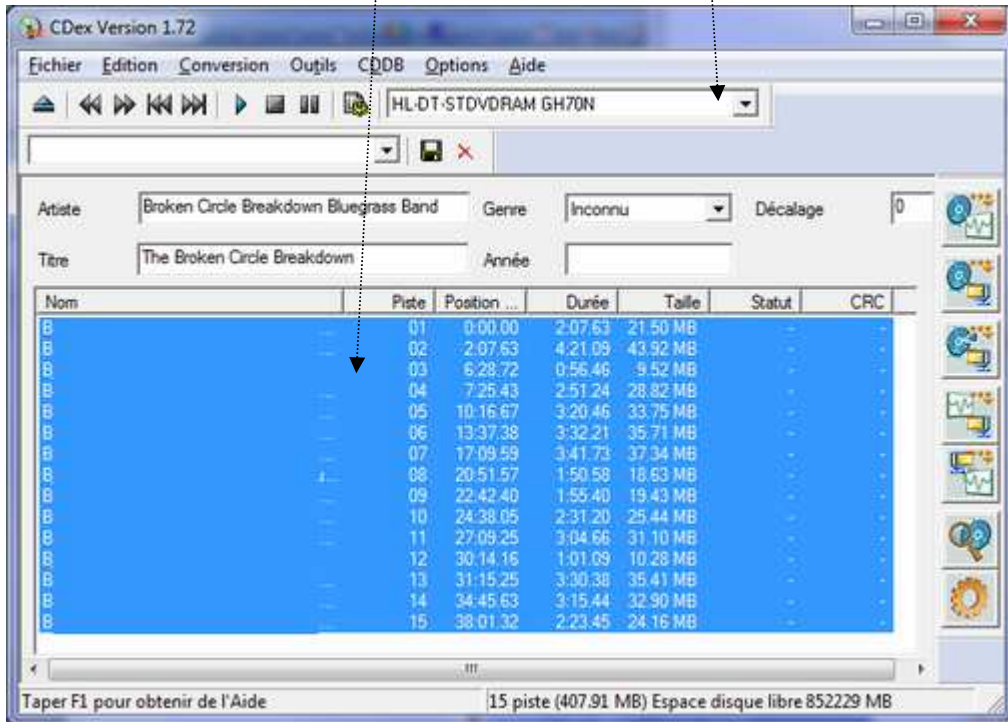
CDex Version 1.72

Fichier Edition Conversion Outils CDDB Options Aide

HL-DT-STDVDRAM GH70N

Artiste Broken Circle Breakdown Bluegrass Band Genre Inconnu Décalage 0

Titre The Broken Circle Breakdown Année

| Nom | Piste | Position ... | Durée | Taille | Statut | CRC |
|---|---|---|---|---|---|---|
| B | 01 | 0:00.00 | 2:07.63 | 21.50 MB | - | - |
| B | 02 | 2:07.63 | 4:21.09 | 43.92 MB | - | - |
| B | 03 | 6:28.72 | 0:56.46 | 9.52 MB | - | - |
| B | 04 | 7:25.43 | 2:51.24 | 28.82 MB | - | - |
| B | 05 | 10:16.67 | 3:20.46 | 33.75 MB | - | - |
| B | 06 | 13:37.38 | 3:32.21 | 35.71 MB | - | - |
| B | 07 | 17:09.59 | 3:41.73 | 37.34 MB | - | - |
| B | 08 | 20:51.57 | 1:50.58 | 18.63 MB | - | - |
| B | 09 | 22:42.40 | 1:55.40 | 19.43 MB | - | - |
| B | 10 | 24:38.05 | 2:31.20 | 25.44 MB | - | - |
| B | 11 | 27:09.25 | 3:04.66 | 31.10 MB | - | - |
| B | 12 | 30:14.16 | 1:01.09 | 10.28 MB | - | - |
| B | 13 | 31:15.25 | 3:30.38 | 35.41 MB | - | - |
| B | 14 | 34:45.63 | 3:15.44 | 32.90 MB | - | - |
| | 15 | 38:01.32 | 2:23.45 | 24.16 MB | - | - |

Taper F1 pour obtenir de l'Aide

15 piste (407.91 MB) Espace disque libre 852229 MB